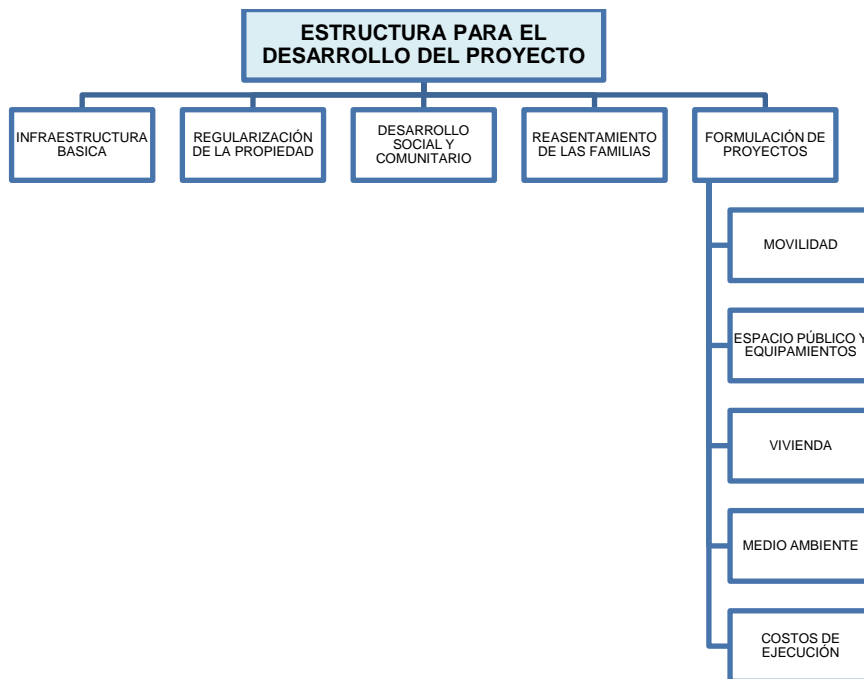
ESTRUCTURA PARA EL DESARROLLO DEL PROYECTO

INFRAESTRUCTURA BASICA

REGULARIZACIÓN DE LA PROPIEDAD

DESARROLLO SOCIAL Y COMUNITARIO

REASENTAMIENTO DE LAS FAMILIAS

FORMULACIÓN DE PROYECTOS

MOVILIDAD

ESPACIO PÚBLICO Y EQUIPAMIENTOS

VIVIENDA

MEDIO AMBIENTE

COSTOS DE EJECUCIÓN